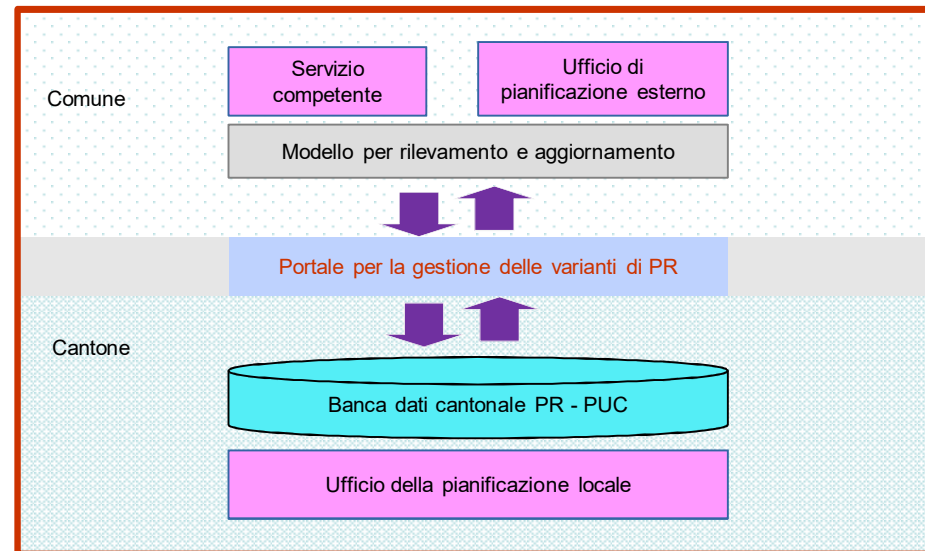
Comune

Servizio competente

Ufficio di pianificazione esterno

Modello per rilevamento e aggiornamento

Portale per la gestione delle varianti di PR

Cantone

Banca dati cantonale PR - PUC

Ufficio della pianificazione locale